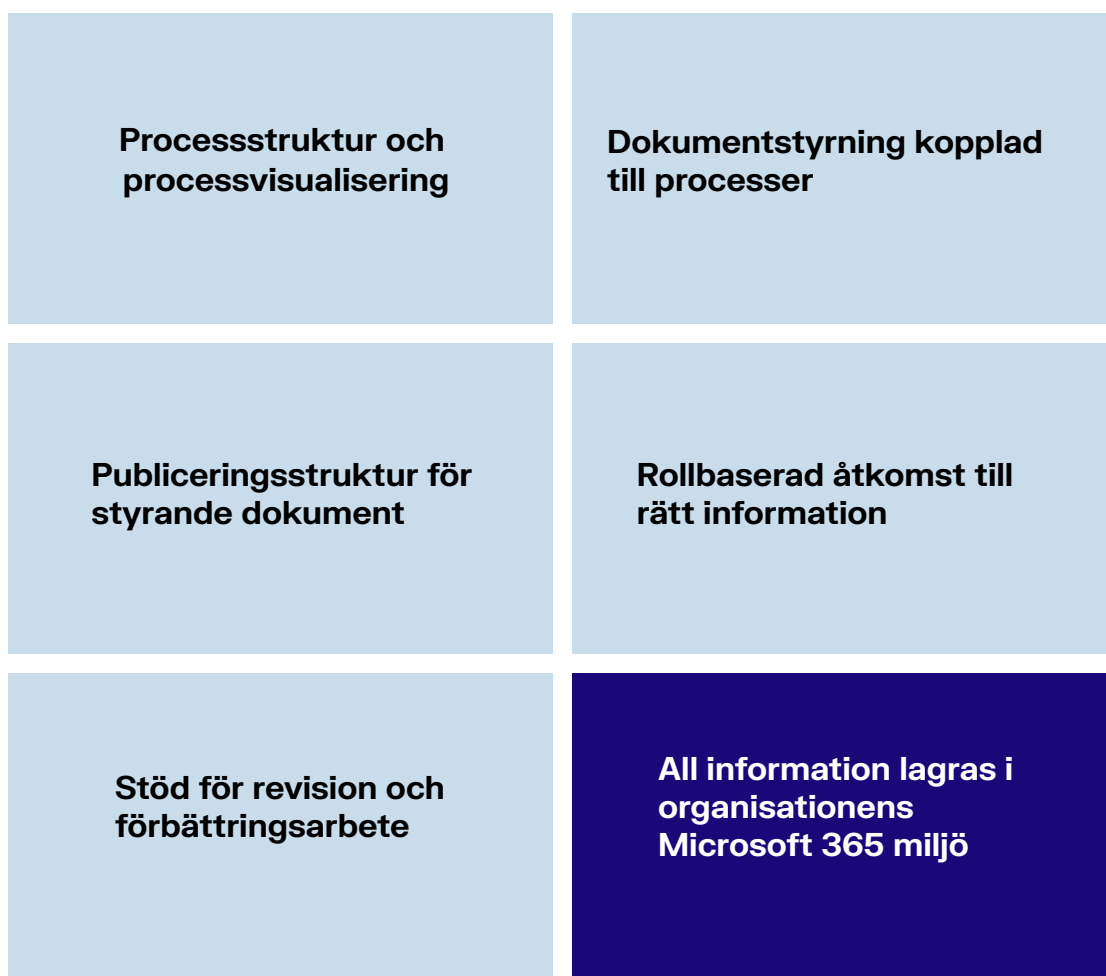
Processstruktur och processvisualisering

Dokumentstyrning kopplad till processer

Publiceringsstruktur för styrande dokument

Rollbaserad åtkomst till rätt information

Stöd för revision och förbättringsarbete

All information lagras i organisationens Microsoft 365 miljö